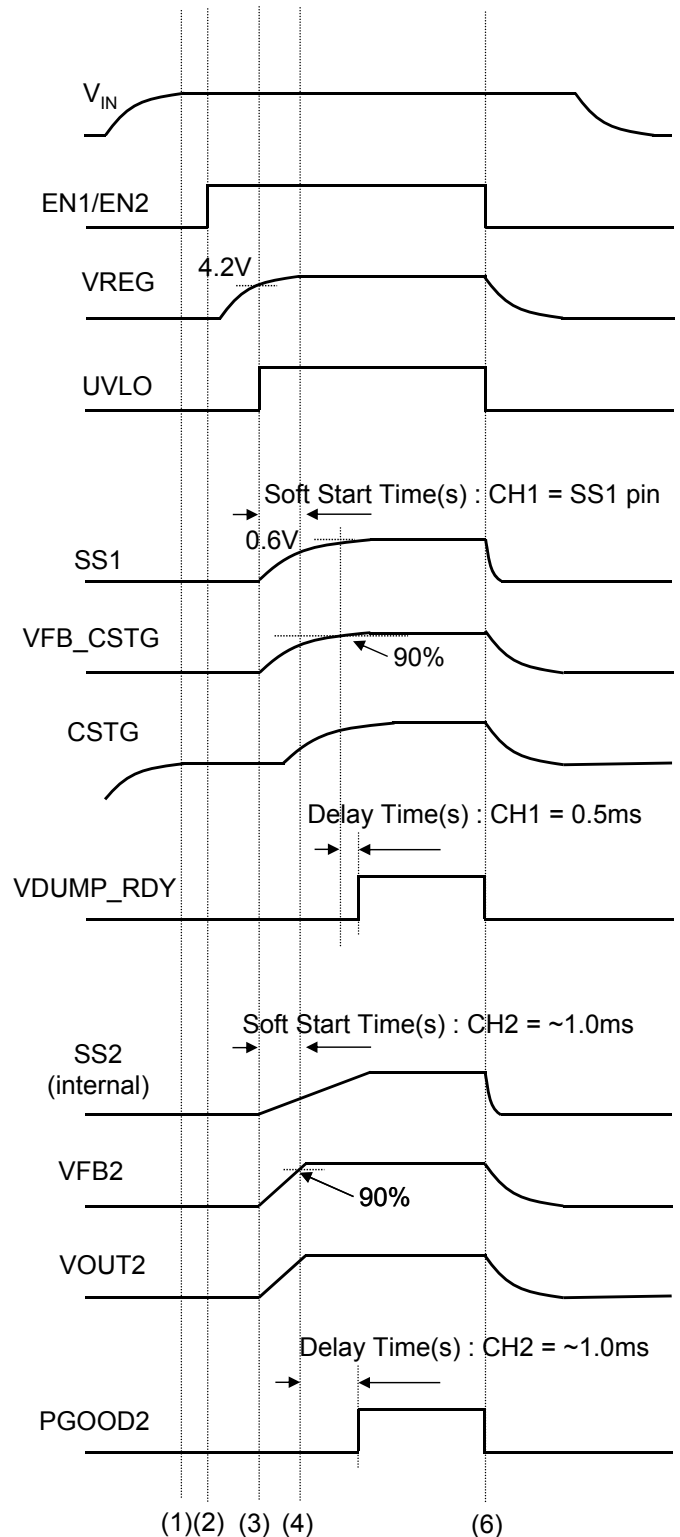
$V_{IN}$

EN1/EN2

4.2V

VREG

UVLO

Soft Start Time(s) : CH1 = SS1 pin

0.6V

SS1

VFB_CSTG

90%

CSTG

Delay Time(s) : CH1 = 0.5ms

VDUMP_RDY

Soft Start Time(s) : CH2 = ~1.0ms

SS2 (internal)

VFB2

90%

VOUT2

Delay Time(s) : CH2 = ~1.0ms

PGOOD2

(1)(2) (3) (4) (6)